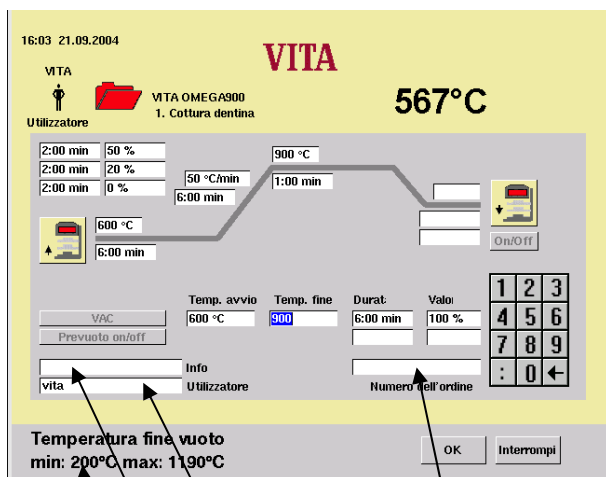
16:03 21.09.2004

VITA

VITA

Utilizzatore

VITA OMEGA900
1. Cottura dentina

567°C

2:00 min | 50 %
2:00 min | 20 %
2:00 min | 0 %

50 °C/min
6:00 min

900 °C
1:00 min

600 °C
6:00 min

On/Off

1 2 3
4 5 6
7 8 9
: 0 ←

VAC
Prevuoto on/off

Temp. avvio | Temp. fine | Durat | Valoı
600 °C | 900 | 6:00 min | 100 %

Info
vita
Utilizzatore

Numero dell'ordine

Temperatura fine vuoto
min: 200°C max: 1190°C

OK
Interrompi